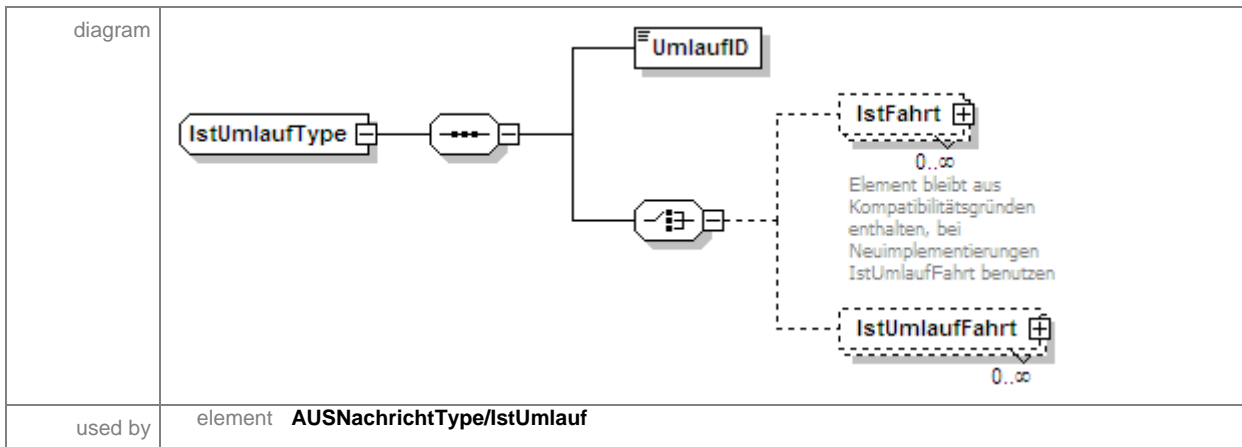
| diagram | IstUmlaufType UmlaufID IstFahrt 0..∞ Element bleibt aus Kompatibilitätsgründen enthalten, bei Neuimplementierungen IstUmlaufFahrt benutzen IstUmlaufFahrt 0..∞ |
|---|---|
| used by | element **AUSNachrichtType/IstUmlauf** |